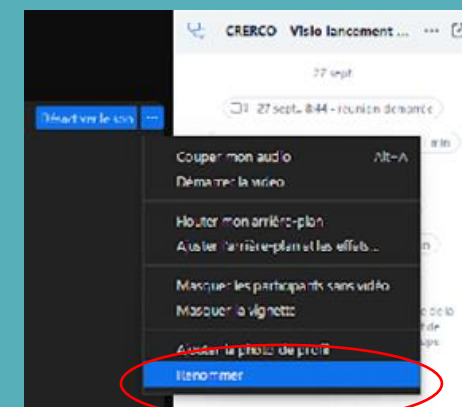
CRERCO Visio lancement ... ···

27 sept.

27 sept. 8:44 - réunion démarrée

Désactiver le son ···

Couper mon audio Alt+A
Démarrer la vidéo

Flouter mon arrière-plan
Ajuster l'arrière-plan et les effets...

Masquer les participants sans vidéo
Masquer la vignette

Ajouter la photo de profil
Renommer